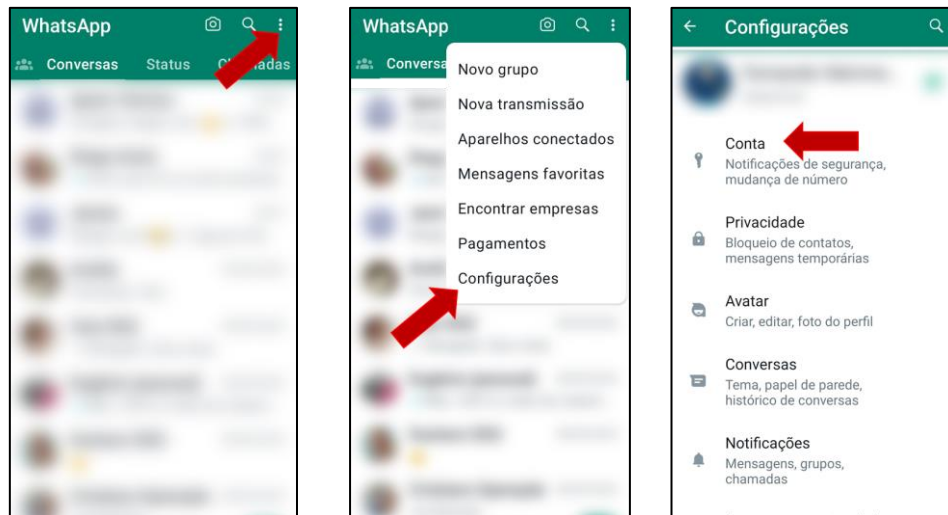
WhatsApp

Conversas Status Ch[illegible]adas

WhatsApp

Conversa

Novo grupo
Nova transmissão
Aparelhos conectados
Mensagens favoritas
Encontrar empresas
Pagamentos
Configurações

Configurações

Conta
Notificações de segurança, mudança de número

Privacidade
Bloqueio de contatos, mensagens temporárias

Avatar
Criar, editar, foto do perfil

Conversas
Tema, papel de parede, histórico de conversas

Notificações
Mensagens, grupos, chamadas